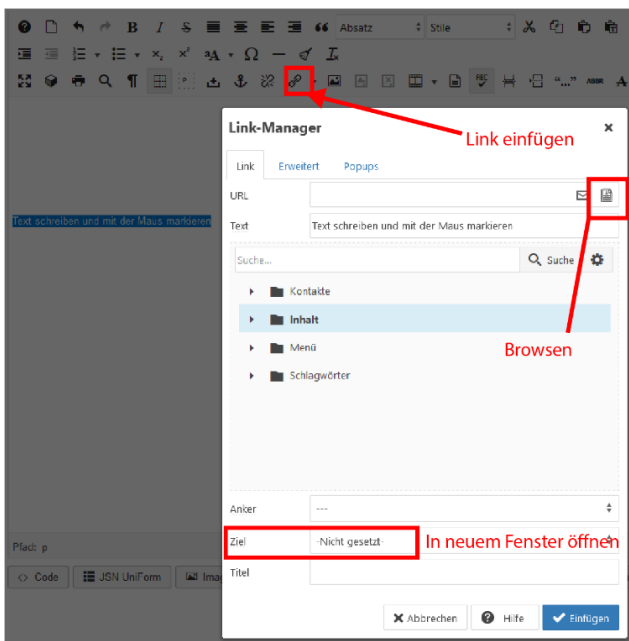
Absatz
Stile

Text schreiben und mit der Maus markieren

Link-Manager

Link einfügen

Link
Erweitert
Popups

URL

Text
Text schreiben und mit der Maus markieren

Suche...
Suche

Kontakte
Inhalt
Menü
Schlagwörter

Browsen

Anker
---

Ziel
-Nicht gesetzt-
In neuem Fenster öffnen

Titel

Pfad: p

<> Code
JSN UniForm
Ima

Abbrechen
Hilfe
Einfügen